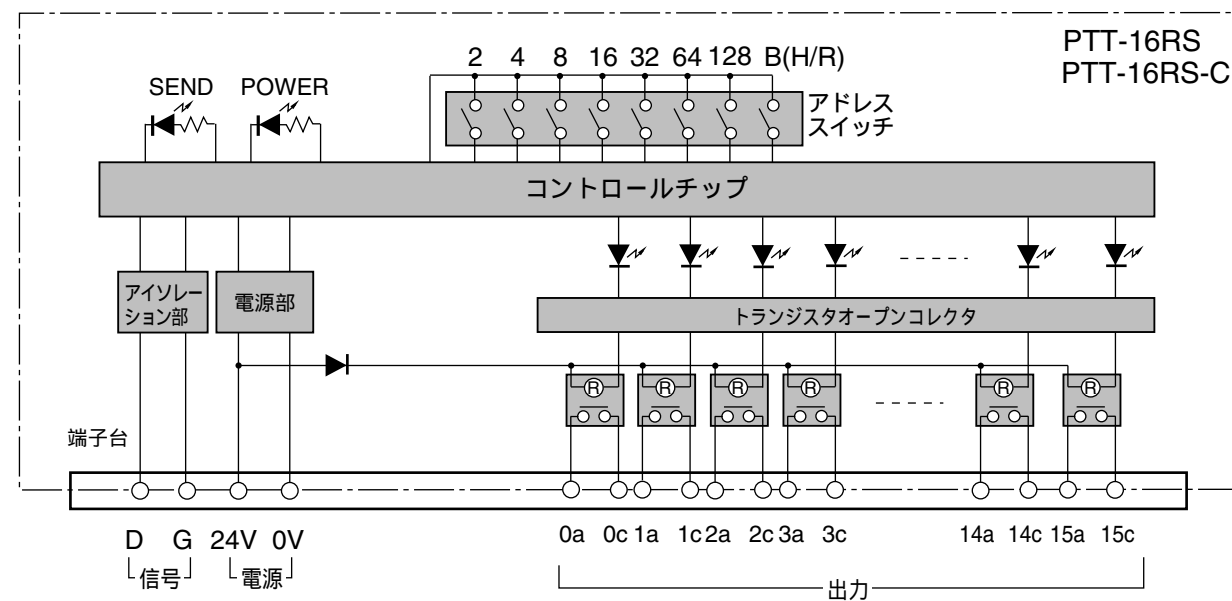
PTT-16RS
PTT-16RS-C

2 4 8 16 32 64 128 B(H/R)

SEND POWER

アドレススイッチ

コントロールチップ

アイソレーション部

電源部

トランジスタオープンコレクタ

R R R R R R

端子台

D G 24V 0V
信号 電源

0a 0c 1a 1c 2a 2c 3a 3c 14a 14c 15a 15c
出力